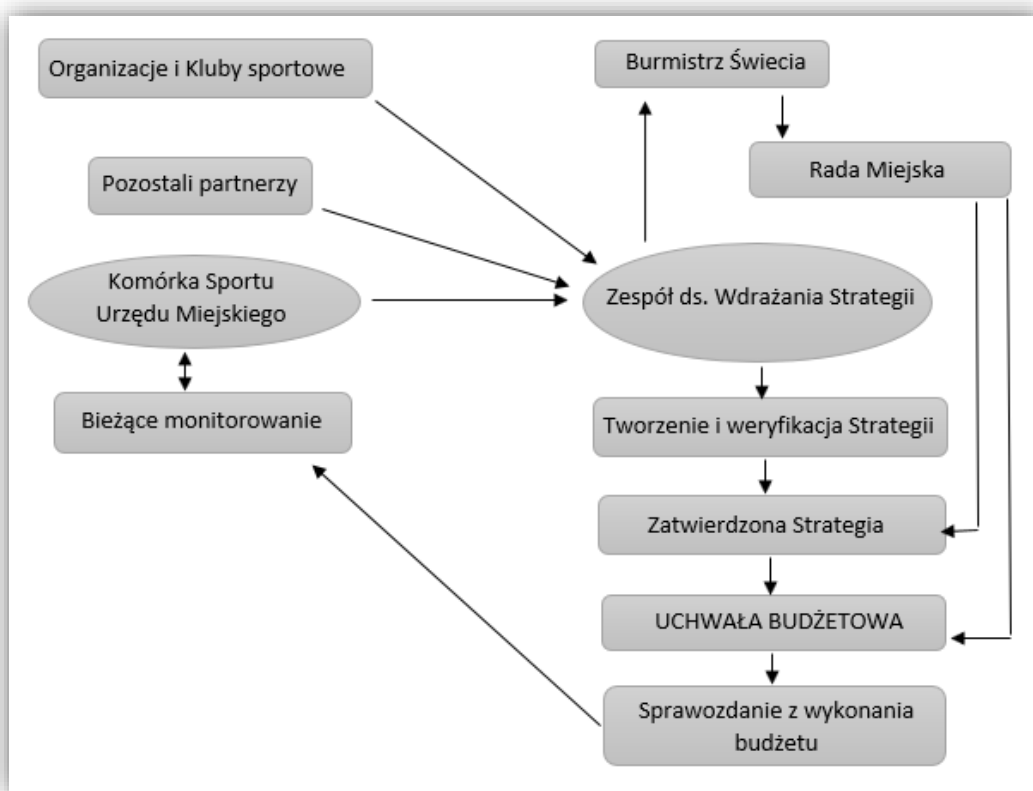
Organizacje i Kluby sportowe

Burmistrz Świecia

Rada Miejska

Pozostali partnerzy

Komórka Sportu Urzędu Miejskiego

Zespół ds. Wdrażania Strategii

Bieżące monitorowanie

Tworzenie i weryfikacja Strategii

Zatwierdzona Strategia

UCHWAŁA BUDŻETOWA

Sprawozdanie z wykonania budżetu